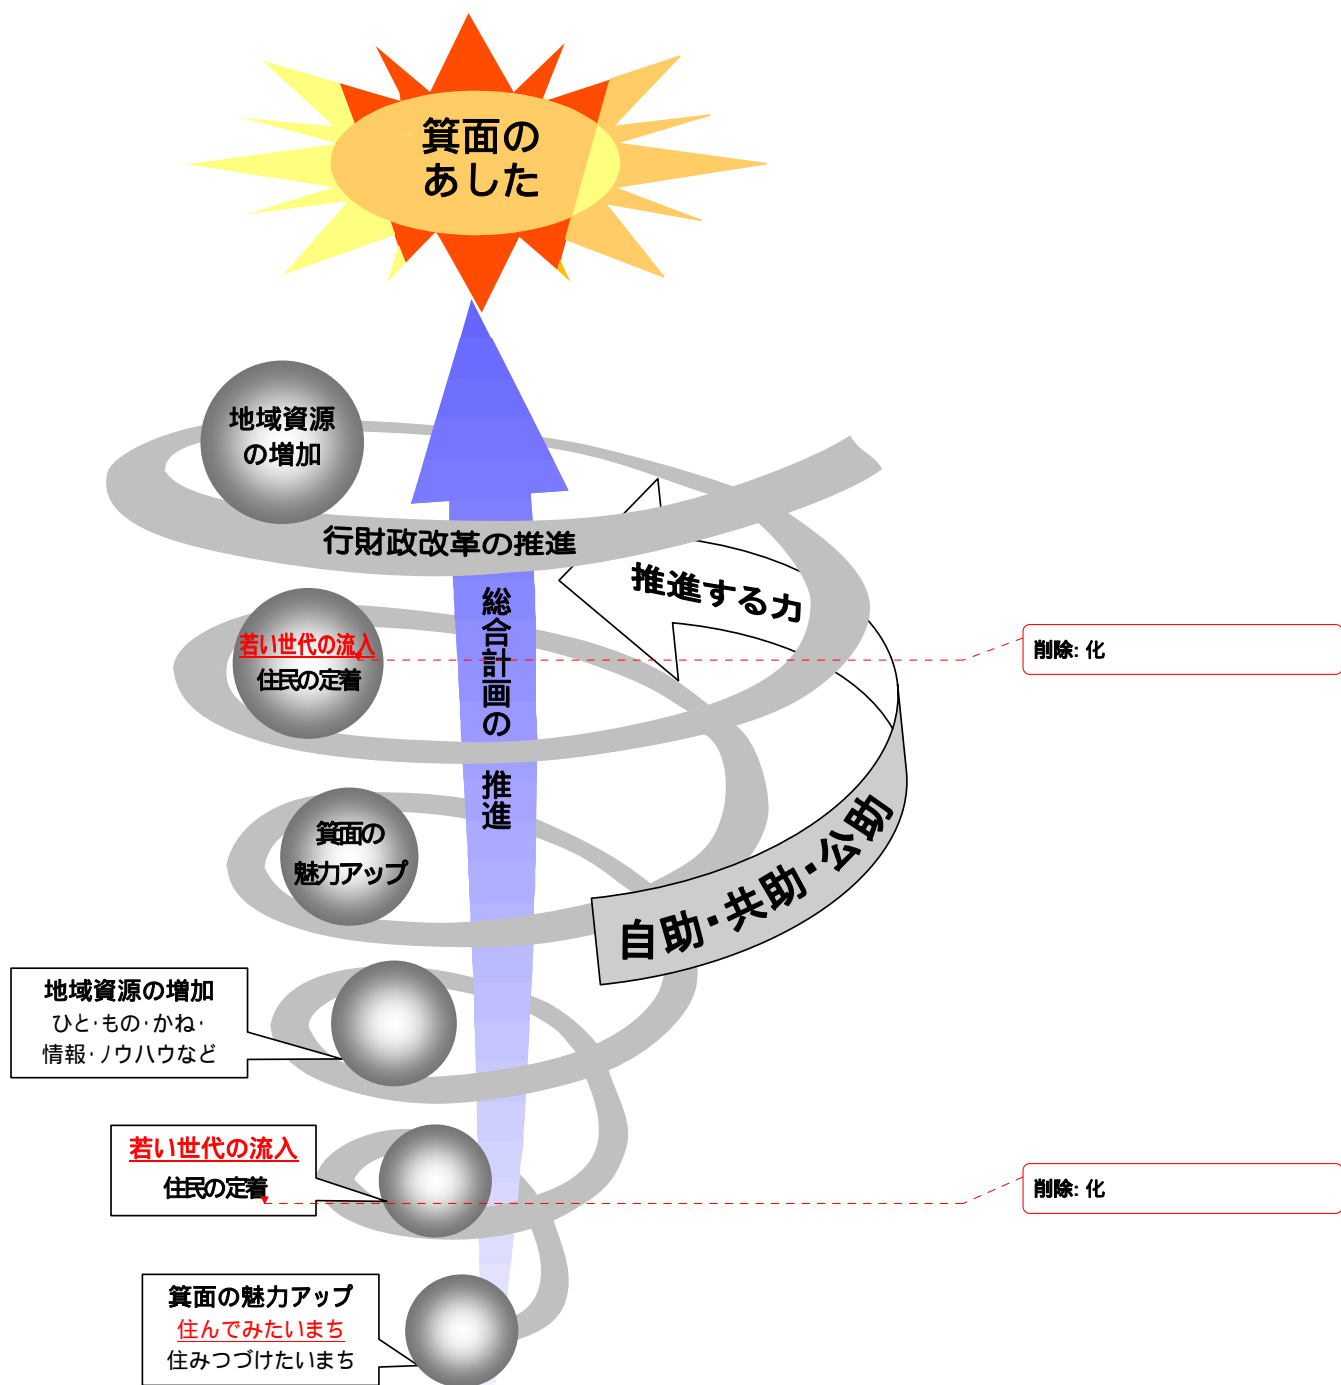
箕面の
あした

地域資源
の増加

行財政改革の推進

推進する力

若い世代の流入
住民の定着

削除: 化

総合計画の推進

箕面の
魅力アップ

自助・共助・公助

地域資源の増加
ひと・もの・かね・
情報・ノウハウなど

若い世代の流入
住民の定着

削除: 化

箕面の魅力アップ
住んでみたいまち
住みつづけたいまち